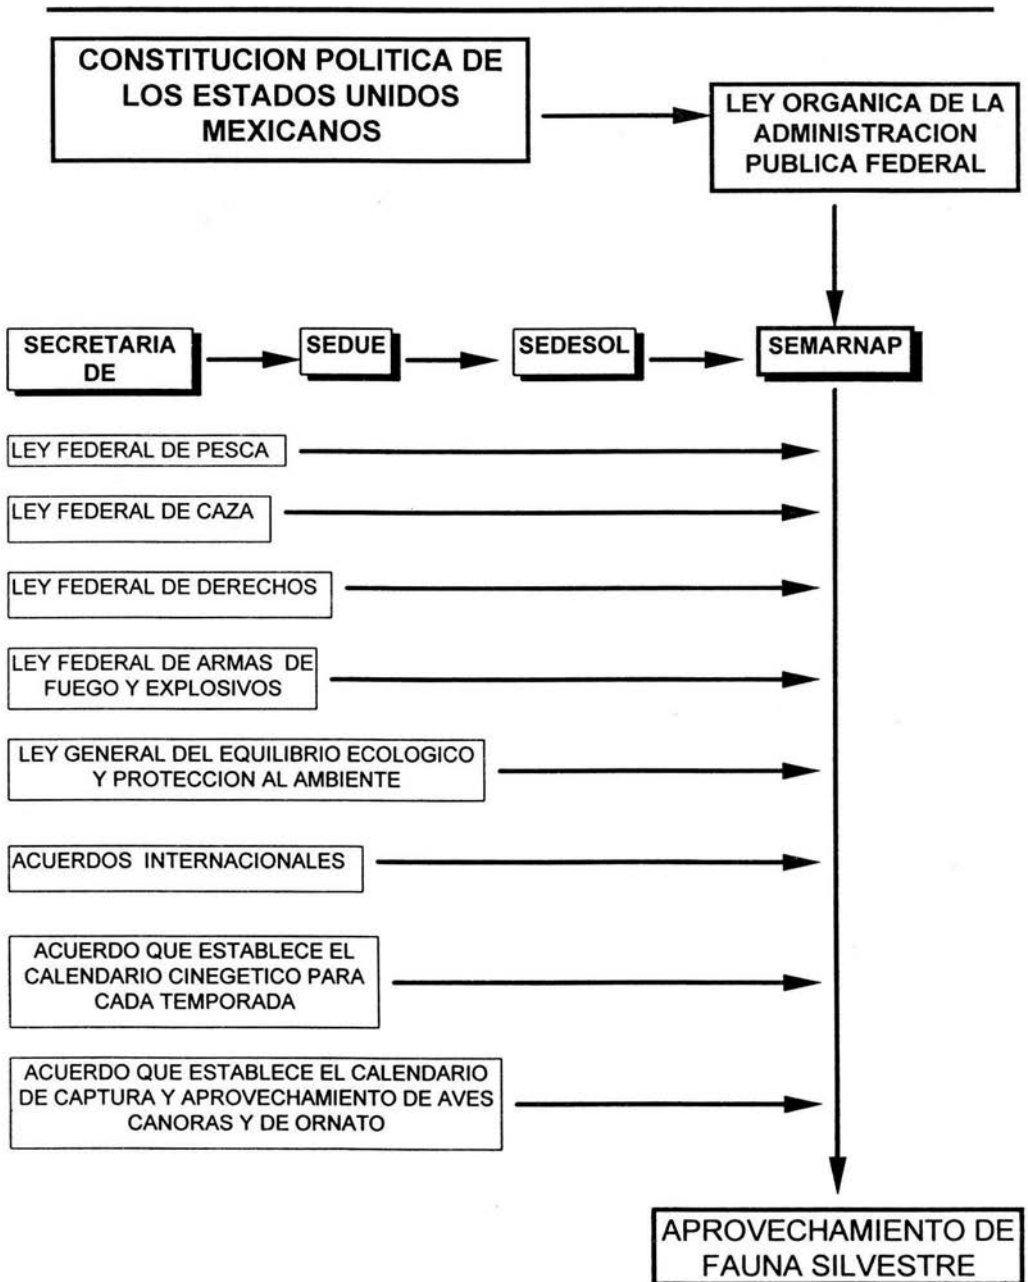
CONSTITUCION POLITICA DE LOS ESTADOS UNIDOS MEXICANOS

LEY ORGANICA DE LA ADMINISTRACION PUBLICA FEDERAL

SECRETARIA DE

SEDUE

SEDESOL

SEMARNAP

LEY FEDERAL DE PESCA

LEY FEDERAL DE CAZA

LEY FEDERAL DE DERECHOS

LEY FEDERAL DE ARMAS DE FUEGO Y EXPLOSIVOS

LEY GENERAL DEL EQUILIBRIO ECOLOGICO Y PROTECCION AL AMBIENTE

ACUERDOS INTERNACIONALES

ACUERDO QUE ESTABLECE EL CALENDARIO CINEGETICO PARA CADA TEMPORADA

ACUERDO QUE ESTABLECE EL CALENDARIO DE CAPTURA Y APROVECHAMIENTO DE AVES CANORAS Y DE ORNATO

APROVECHAMIENTO DE FAUNA SILVESTRE